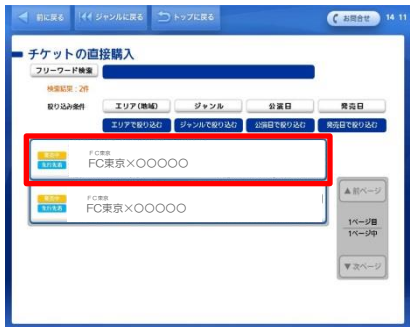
前に戻る
ジャンルに戻る
トップに戻る
お問合せ
14 11

チケットの直接購入
フリーワード検索
検索結果：2件
絞り込み条件
エリア(地域)
ジャンル
公演日
発売日
エリアで絞り込む
ジャンルで絞り込む
公演日で絞り込む
発売日で絞り込む

発売中
先行先着
FC東京
FC東京×○○○○○

発売中
先行先着
FC東京
FC東京×○○○○○

▲前ページ
1ページ目
1ページ中
▼次ページ